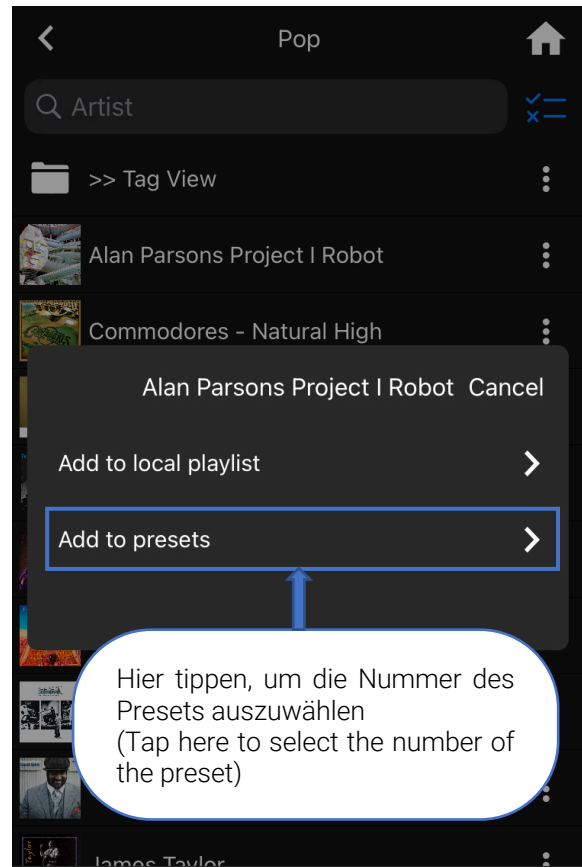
Pop

Artist

>> Tag View

Alan Parsons Project I Robot

Commodores - Natural High

Alan Parsons Project I Robot Cancel

Add to local playlist

Add to presets

Hier tippen, um die Nummer des Presets auszuwählen
(Tap here to select the number of the preset)

James Taylor